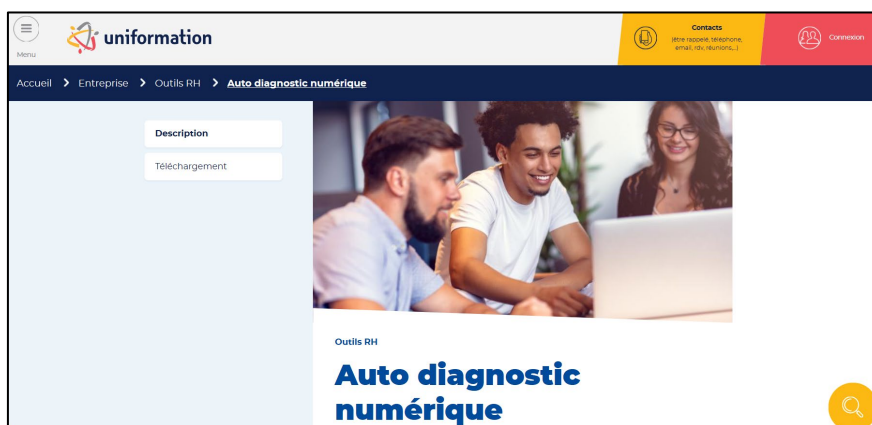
Menu

uniformation

Contacts
(être rappelé, téléphone, email, rdv, réunions,...)

Connexion

Accueil > Entreprise > Outils RH > Auto diagnostic numérique

Description

Téléchargement

Outils RH

Auto diagnostic numérique